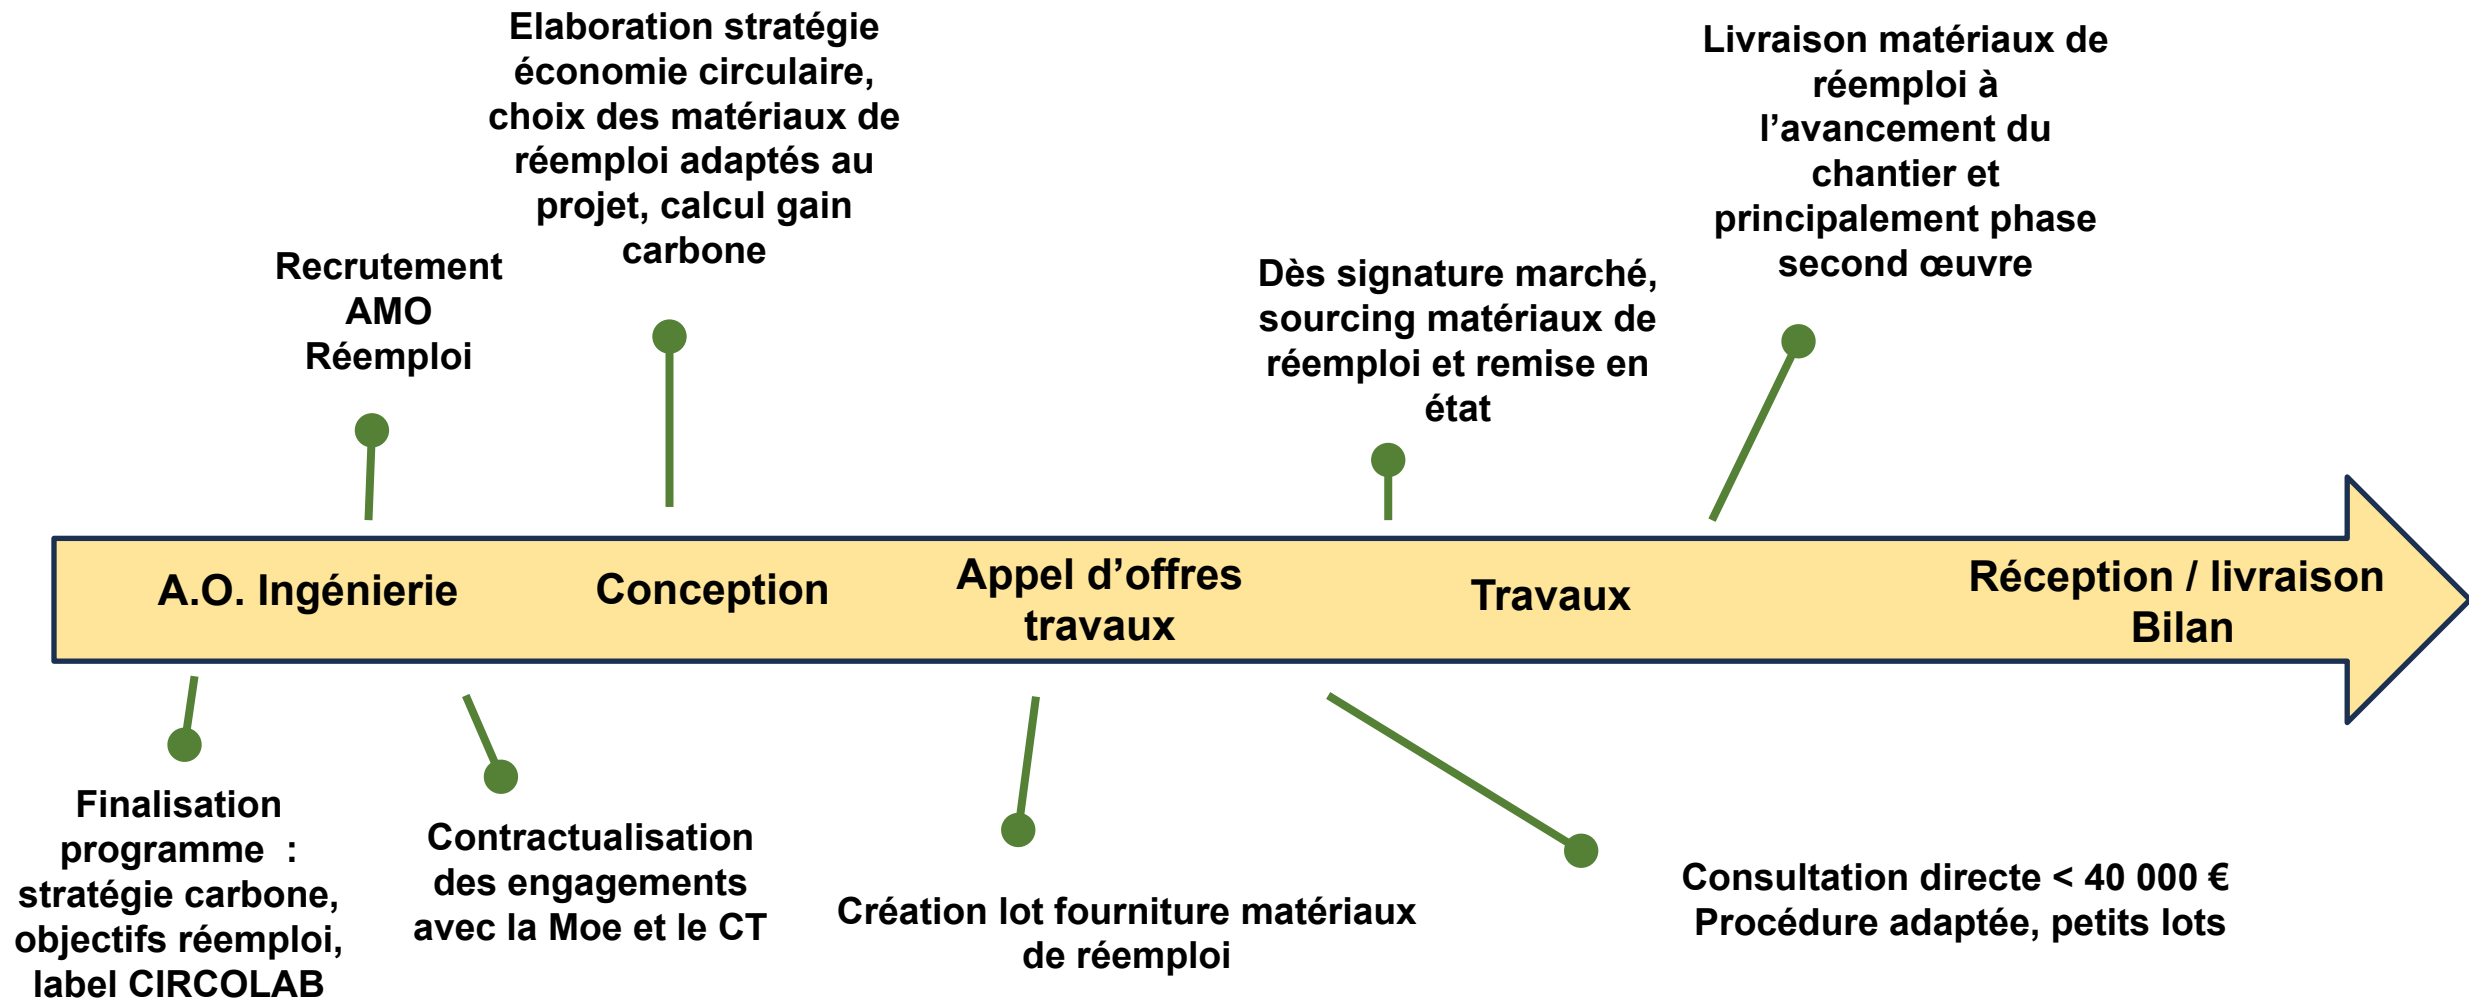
Elaboration stratégie économie circulaire, choix des matériaux de réemploi adaptés au projet, calcul gain carbone

Recrutement AMO Réemploi

Livraison matériaux de réemploi à l'avancement du chantier et principalement phase second œuvre

Dès signature marché, sourcing matériaux de réemploi et remise en état

A.O. Ingénierie

Conception

Appel d'offres travaux

Travaux

Réception / livraison Bilan

Finalisation programme : stratégie carbone, objectifs réemploi, label CIRCOLAB

Contractualisation des engagements avec la Moe et le CT

Création lot fourniture matériaux de réemploi

Consultation directe < 40 000 € Procédure adaptée, petits lots